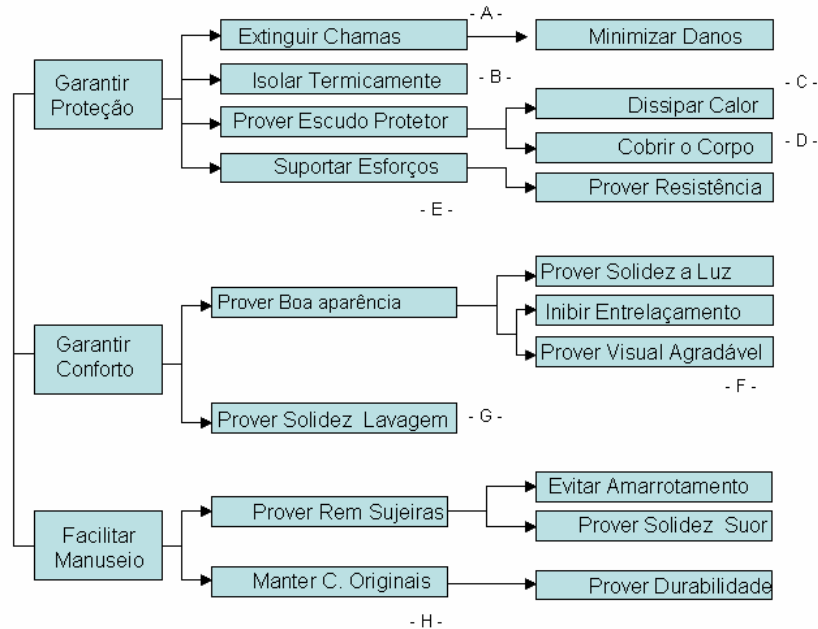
- A -

Garantir Proteção

Extinguir Chamas

Minimizar Danos

Isolar Termicamente

- B -

Prover Escudo Protetor

Dissipar Calor

- C -

Cobrir o Corpo

- D -

Suportar Esforços

Prover Resistência

- E -

Garantir Conforto

Prover Boa aparência

Prover Solidez a Luz

Inibir Entrelaçamento

Prover Visual Agradável

- F -

Prover Solidez Lavagem

- G -

Facilitar Manuseio

Prover Rem Sujeiras

Evitar Amarrotamento

Prover Solidez Suor

Manter C. Originais

Prover Durabilidade

- H -